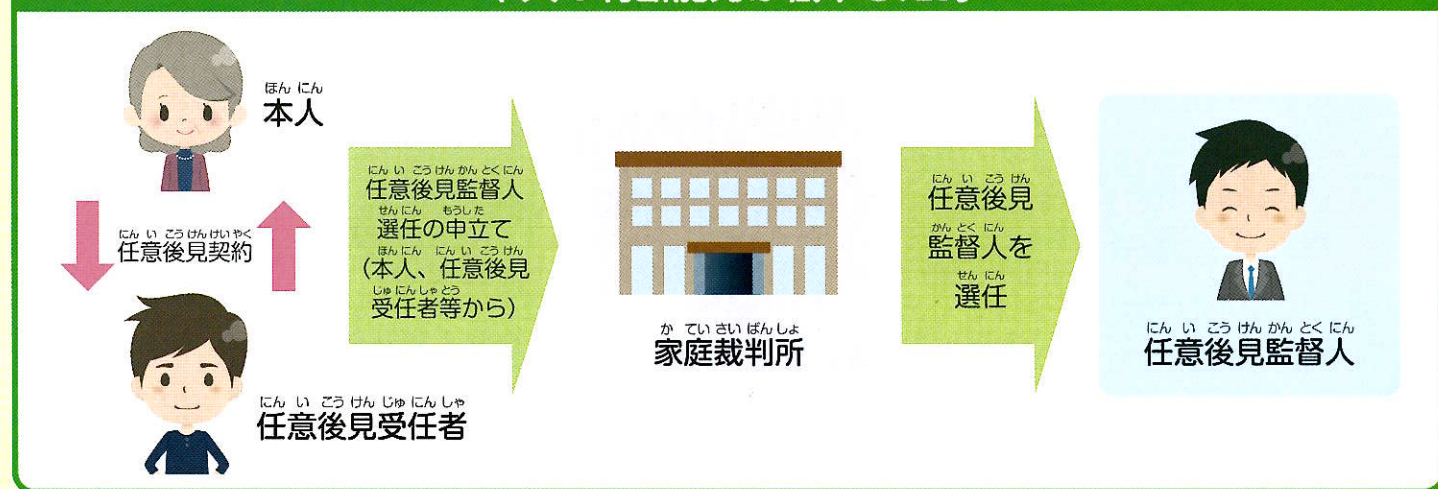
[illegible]

ほんにん
本人

にんいこうけんけいやく
任意後見契約

にんいこうけんじゅにんしゃ
任意後見受任者

にんいこうけんかんとくにん
任意後見監督人
せんにん もうした
選任の申立て
ほんにん にんいこうけん
（本人、任意後見
じゅにんしゃとう
受任者等から）

かていさいばんしょ
家庭裁判所

にんいこうけん
任意後見
かんとくにん
監督人を
せんにん
選任

にんいこうけんかんとくにん
任意後見監督人